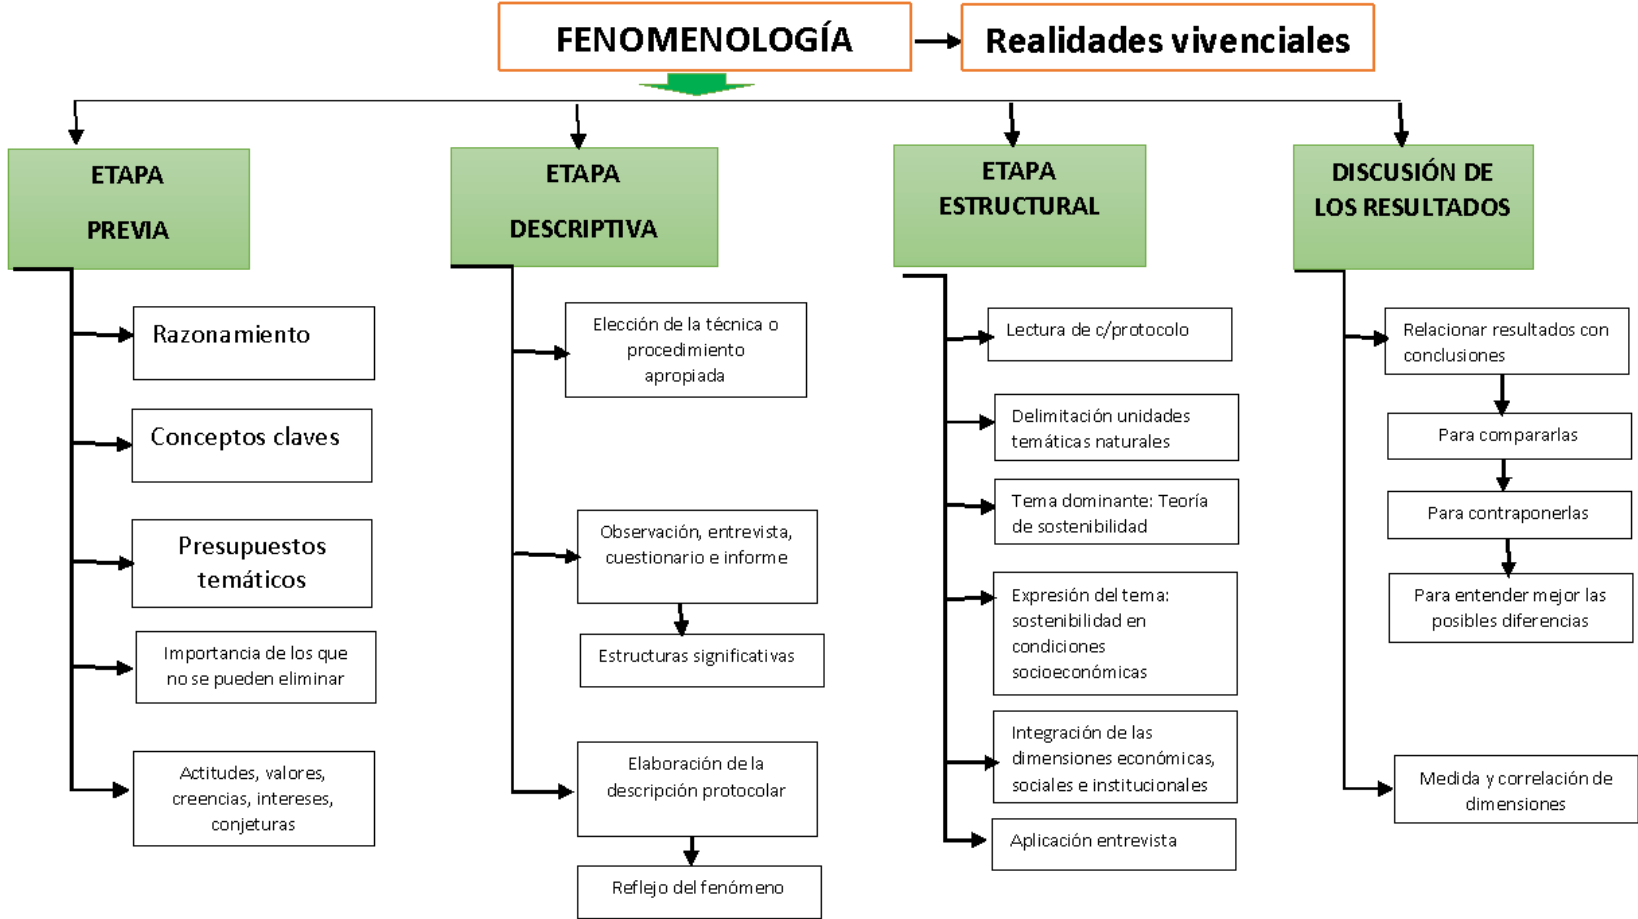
FENOMENOLOGÍA

Realidades vivenciales

ETAPA PREVIA

Razonamiento

Conceptos claves

Presupuestos temáticos

Importancia de los que no se pueden eliminar

Actitudes, valores, creencias, intereses, conjeturas

ETAPA DESCRIPTIVA

Elección de la técnica o procedimiento apropiada

Observación, entrevista, cuestionario e informe

Estructuras significativas

Elaboración de la descripción protocolar

Reflejo del fenómeno

ETAPA ESTRUCTURAL

Lectura de c/protocolo

Delimitación unidades temáticas naturales

Tema dominante: Teoría de sostenibilidad

Expresión del tema: sostenibilidad en condiciones socioeconómicas

Integración de las dimensiones económicas, sociales e institucionales

Aplicación entrevista

DISCUSIÓN DE LOS RESULTADOS

Relacionar resultados con conclusiones

Para compararlas

Para contraponerlas

Para entender mejor las posibles diferencias

Medida y correlación de dimensiones